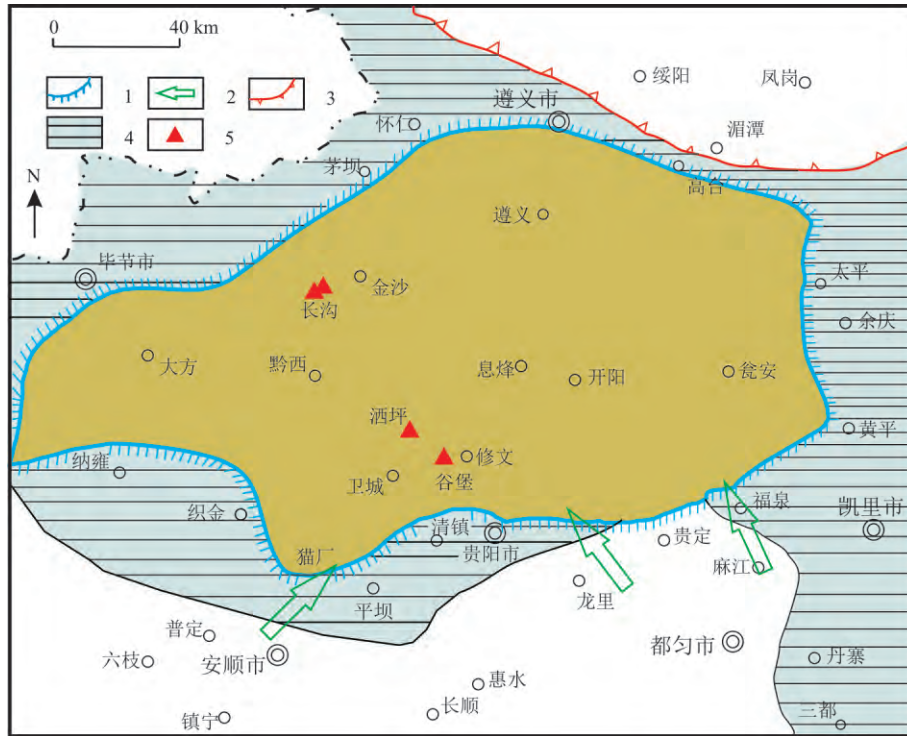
0 40 km

1 2 3

4 5

N

绥阳
凤岗
遵义市
怀仁
湄潭
茅坝
高台
遵义
毕节市
太平
金沙
长沟
余庆
大方
黔西
息烽
开阳
瓮安
酒坪
黄平
纳雍
修文
谷堡
卫城
福泉
凯里市
织金
清镇
贵阳市
贵定
猫厂
麻江
平坝
龙里
普定
都匀市
六枝
安顺市
丹寨
惠水
长顺
镇宁
三都